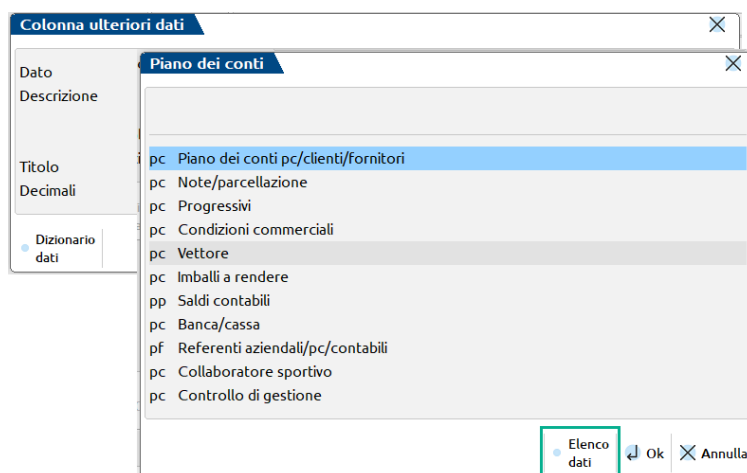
Colonna ulteriori dati

Dato
Descrizione

Titolo
Decimali

Dizionario dati

Piano dei conti

pc Piano dei conti pc/clienti/fornitori
pc Note/parcellazione
pc Progressivi
pc Condizioni commerciali
pc Vettore
pc Imballi a rendere
pp Saldi contabili
pc Banca/cassa
pf Referenti aziendali/pc/contabili
pc Collaboratore sportivo
pc Controllo di gestione

Elenco dati
Ok
Annulla